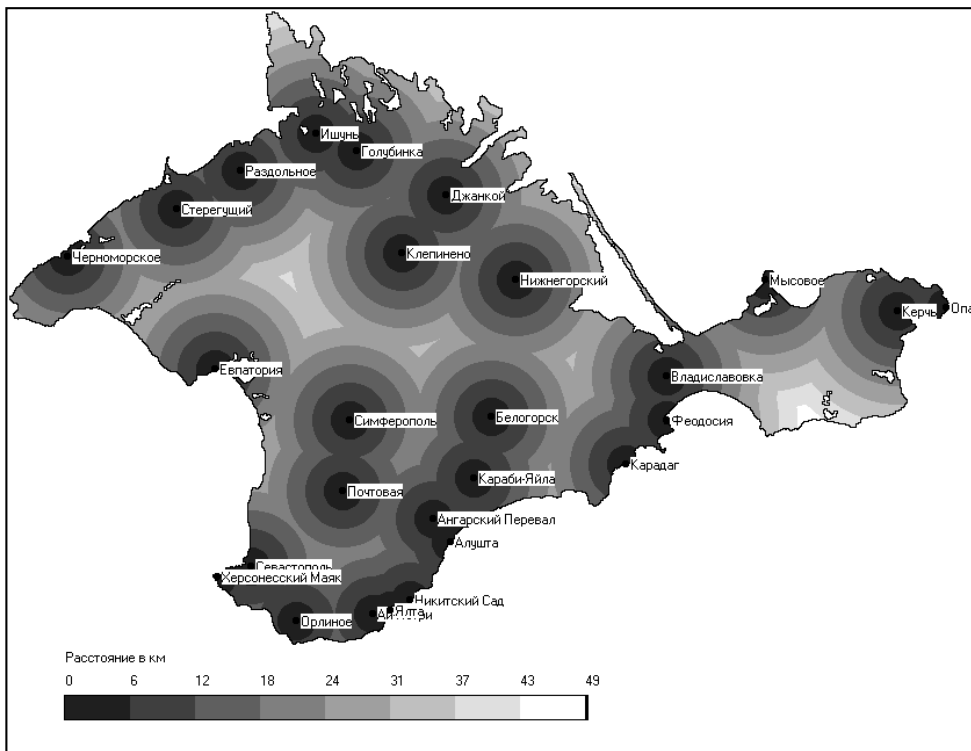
Ишунь
Голубинка
Раздольное
Джанкой
Стерегущий
Клепинено
Черноморское
Нижнегорский
Мысовое
Керчь
Опа
Евпатория
Владиславовка
Симферополь
Белогорск
Феодосия
Карадаг
Почтовая
Караби-Яйла
Ангарский Перевал
Алушта
Севастополь
Херсонесский Маяк
Никитский Сад
Ялта
Ай-Петри
Орлиное

Расстояние в км
0 6 12 18 24 31 37 43 49